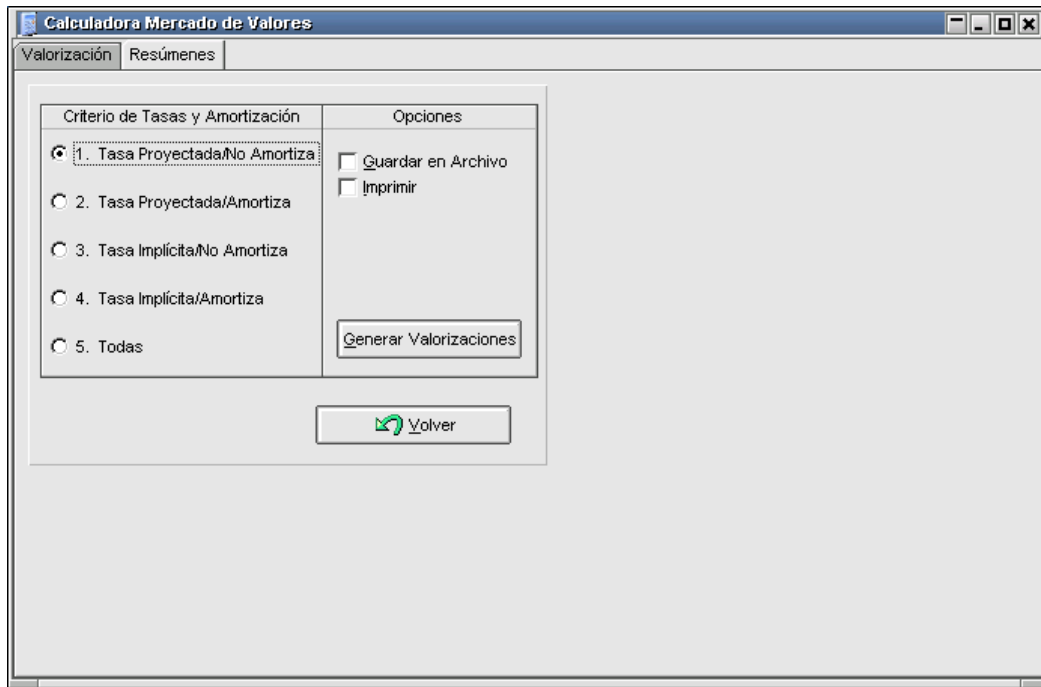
Calculadora Mercado de Valores

Valorización | Resúmenes

Criterio de Tasas y Amortización

1. Tasa Proyectada/No Amortiza

2. Tasa Proyectada/Amortiza

3. Tasa Implícita/No Amortiza

4. Tasa Implícita/Amortiza

5. Todas

Opciones

Guardar en Archivo

Imprimir

Generar Valorizaciones

Volver